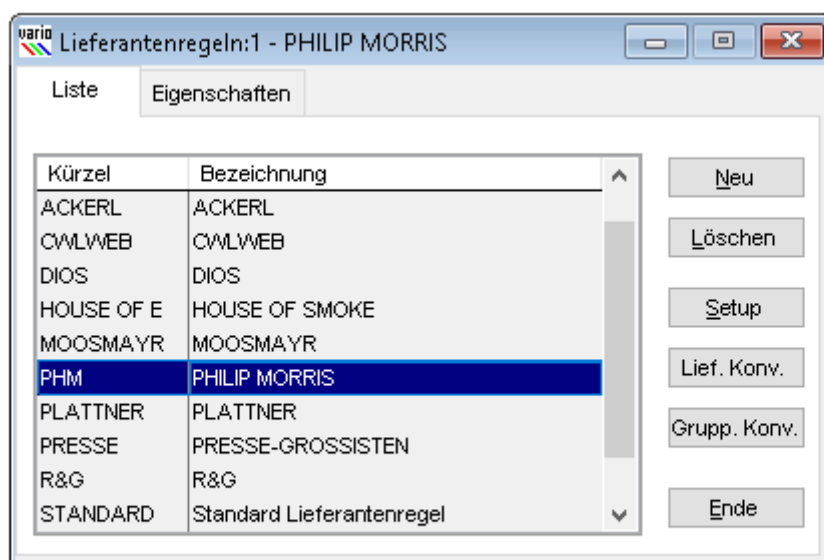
vario Lieferantenregeln:1 - PHILIP MORRIS

Liste | Eigenschaften

| Kürzel | Bezeichnung |
|---|---|
| ACKERL | ACKERL |
| CWLWEB | CWLWEB |
| DIOS | DIOS |
| HOUSE OF E | HOUSE OF SMOKE |
| MOOSMAYR | MOOSMAYR |
| PHM | PHILIP MORRIS |
| PLATTNER | PLATTNER |
| PRESSE | PRESSE-GROSSISTEN |
| R&G | R&G |
| STANDARD | Standard Lieferantenregel |

Neu
Löschen
Setup
Lief. Konv.
Grupp. Konv.
Ende